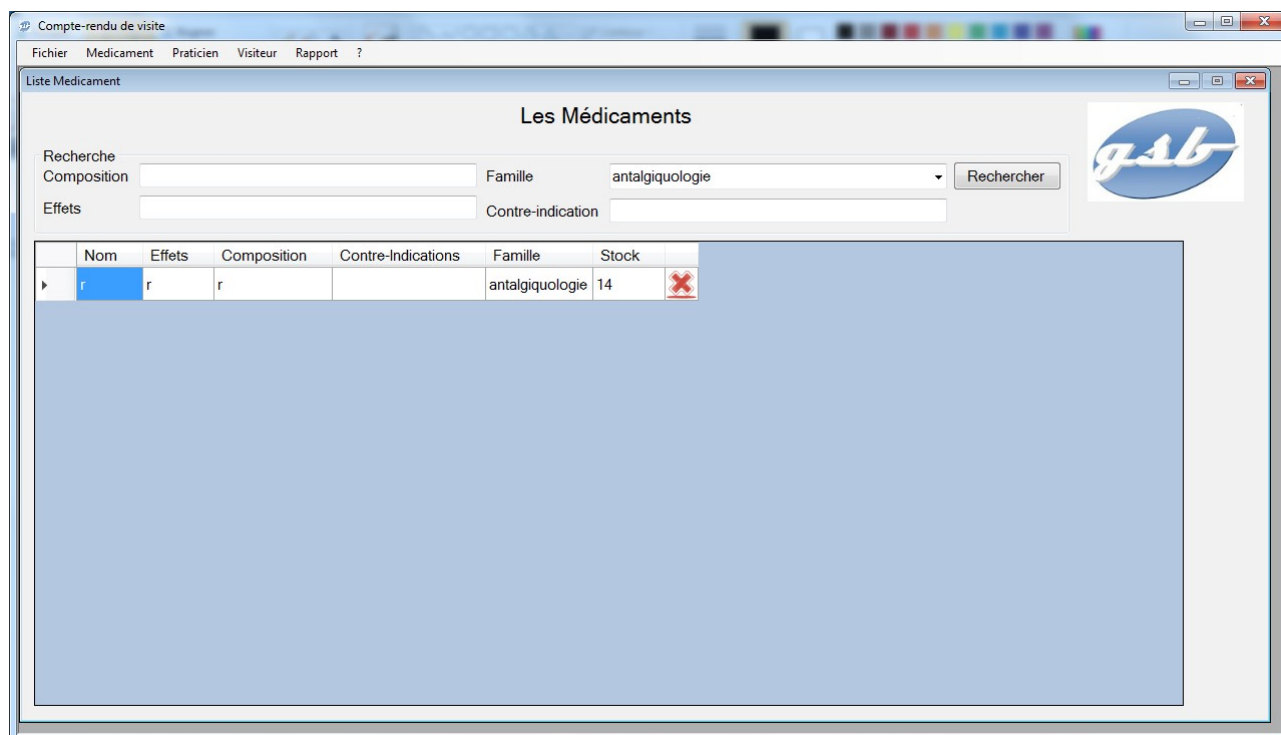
Compte-rendu de visite

Fichier Medicament Praticien Visiteur Rapport ?

Liste Medicament

Les Médicaments

Recherche

Composition

Famille antalgiquologie

Rechercher

Effets

Contre-indication

gsb

| | Nom | Effets | Composition | Contre-Indications | Famille | Stock | |
|---|---|---|---|---|---|---|---|
| ▸ | r | r | r | | antalgiquologie | 14 | ✖ |